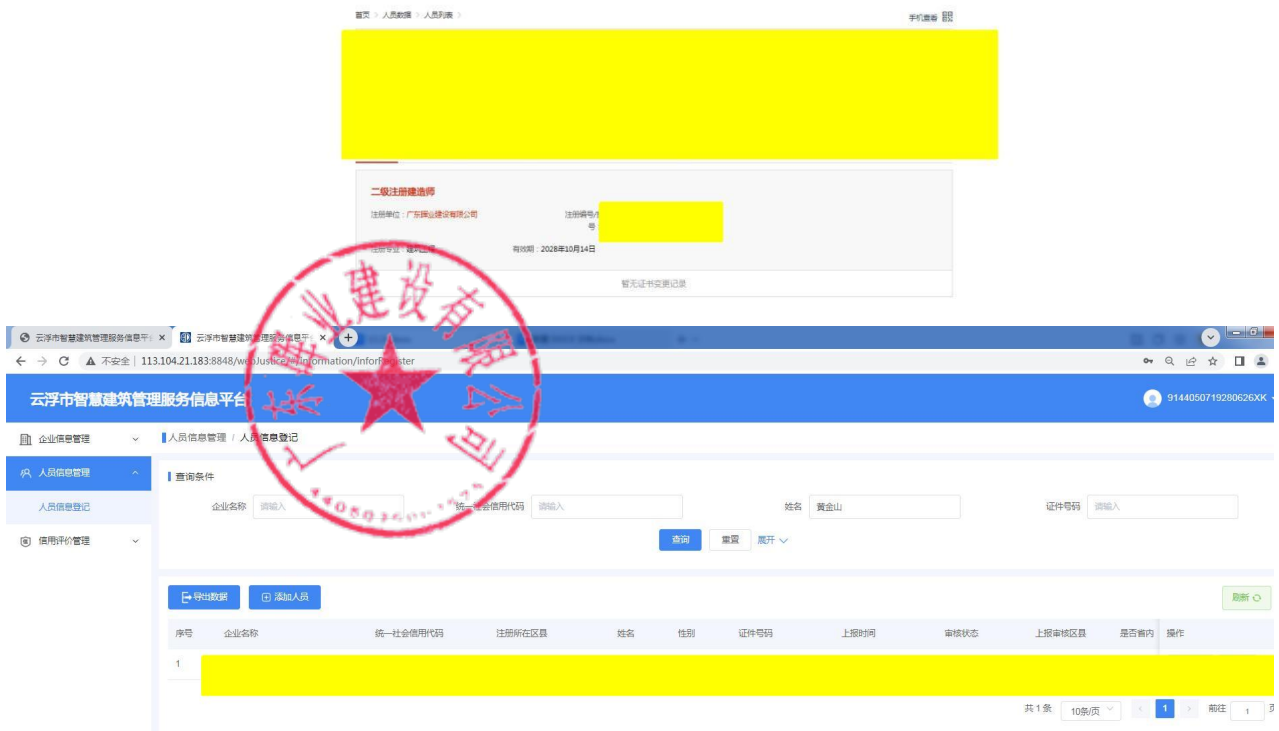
首页 > 人员数据 > 人员列表 >

手机查看

二级注册建造师

注册单位：广东晋业建设有限公司

注册编号/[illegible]号

注册专业：建筑工程

有效期：2028年10月14日

暂无证书变更记录

业建设有限公司

云浮市智慧建筑管理服务信息平台 ×

云浮市智慧建筑管理服务信息平台 ×

不安全 | 113.104.21.183:8848/webJustice/#/information/inforRegister

云浮市智慧建筑管理服务信息平台

914405071928062​6XK

企业信息管理

人员信息管理

人员信息登记

信用评价管理

人员信息管理 / 人员信息登记

查询条件

企业名称 请输入

统一社会信用代码 请输入

姓名 黄金山

证件号码 请输入

查询 重置 展开

导出数据

添加人员

刷新

| 序号 | 企业名称 | 统一社会信用代码 | 注册所在区县 | 姓名 | 性别 | 证件号码 | 上报时间 | 审核状态 | 上报审核区县 | 是否省内 | 操作 |
|---|---|---|---|---|---|---|---|---|---|---|---|
| 1 | | | | | | | | | | | |

共 1 条 10条/页 1 前往 1 页